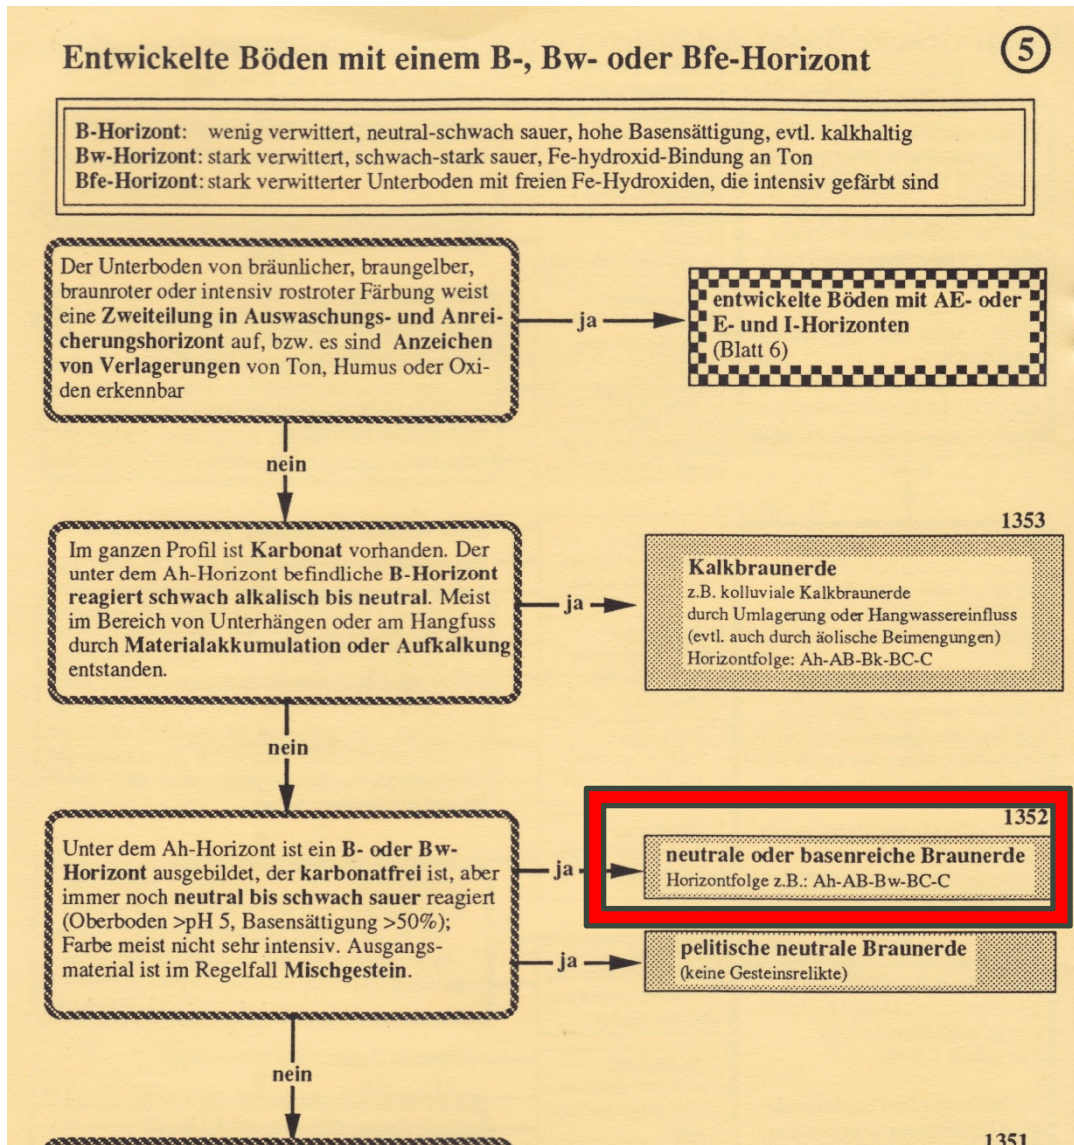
Entwickelte Böden mit einem B-, Bw- oder Bfe-Horizont

5

B-Horizont: wenig verwittert, neutral-schwach sauer, hohe Basensättigung, evtl. kalkhaltig
Bw-Horizont: stark verwittert, schwach-stark sauer, Fe-hydroxid-Bindung an Ton
Bfe-Horizont: stark verwitterter Unterboden mit freien Fe-Hydroxiden, die intensiv gefärbt sind

Der Unterboden von bräunlicher, braungelber, braunroter oder intensiv rostroter Färbung weist eine Zweiteilung in Auswaschungs- und Anreicherungshorizont auf, bzw. es sind Anzeichen von Verlagerungen von Ton, Humus oder Oxiden erkennbar

ja

entwickelte Böden mit AE- oder E- und I-Horizonten
(Blatt 6)

nein

1353

Im ganzen Profil ist Karbonat vorhanden. Der unter dem Ah-Horizont befindliche B-Horizont reagiert schwach alkalisch bis neutral. Meist im Bereich von Unterhängen oder am Hangfuss durch Materialakkumulation oder Aufkalkung entstanden.

ja

Kalkbraunerde
z.B. kolluviale Kalkbraunerde
durch Umlagerung oder Hangwassereinfluss
(evtl. auch durch äolische Beimengungen)
Horizontfolge: Ah-AB-Bk-BC-C

nein

1352

Unter dem Ah-Horizont ist ein B- oder Bw-Horizont ausgebildet, der karbonatfrei ist, aber immer noch neutral bis schwach sauer reagiert (Oberboden >pH 5, Basensättigung >50%); Farbe meist nicht sehr intensiv. Ausgangsmaterial ist im Regelfall Mischgestein.

ja

neutrale oder basenreiche Braunerde
Horizontfolge z.B.: Ah-AB-Bw-BC-C

ja

pelitische neutrale Braunerde
(keine Gesteinsrelikte)

nein

1351